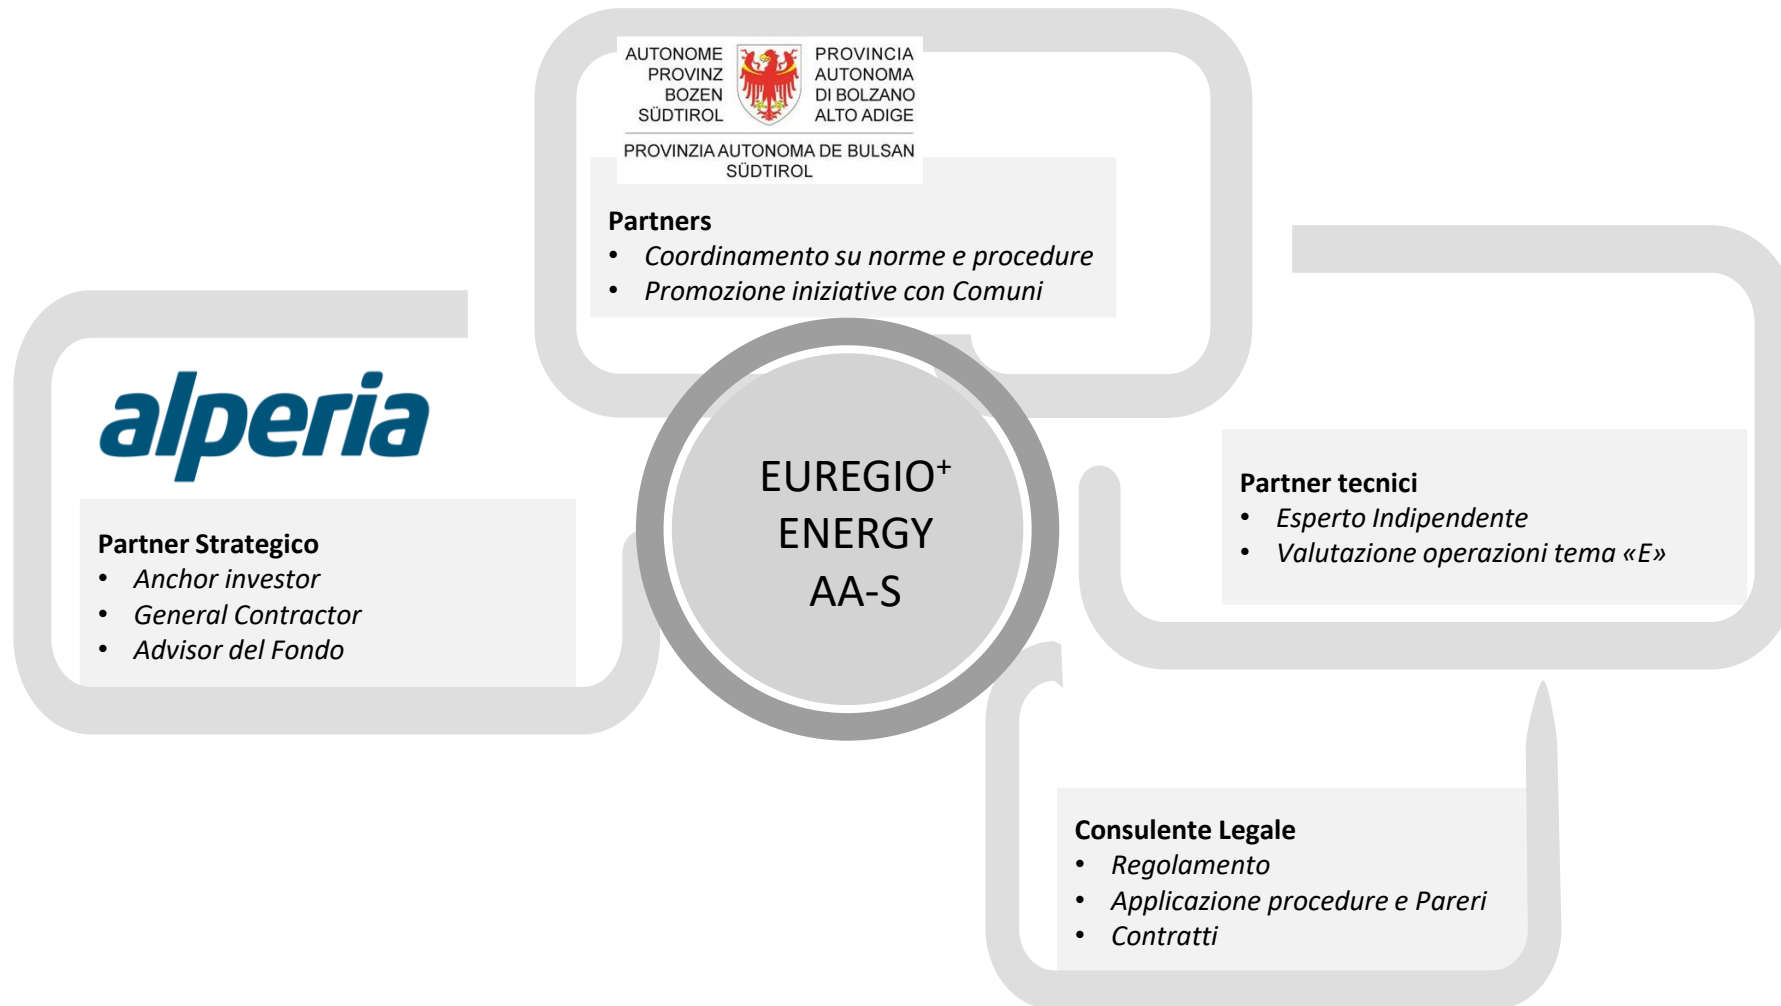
AUTONOME PROVINZ BOZEN SÜDTIROL

PROVINCIA AUTONOMA DI BOLZANO ALTO ADIGE

PROVINZIA AUTONOMA DE BULSAN SÜDTIROL

Partners
• Coordinamento su norme e procedure
• Promozione iniziative con Comuni

alperia

Partner Strategico
• Anchor investor
• General Contractor
• Advisor del Fondo

EUREGIO$^+$
ENERGY
AA-S

Partner tecnici
• Esperto Indipendente
• Valutazione operazioni tema «E»

Consulente Legale
• Regolamento
• Applicazione procedure e Pareri
• Contratti